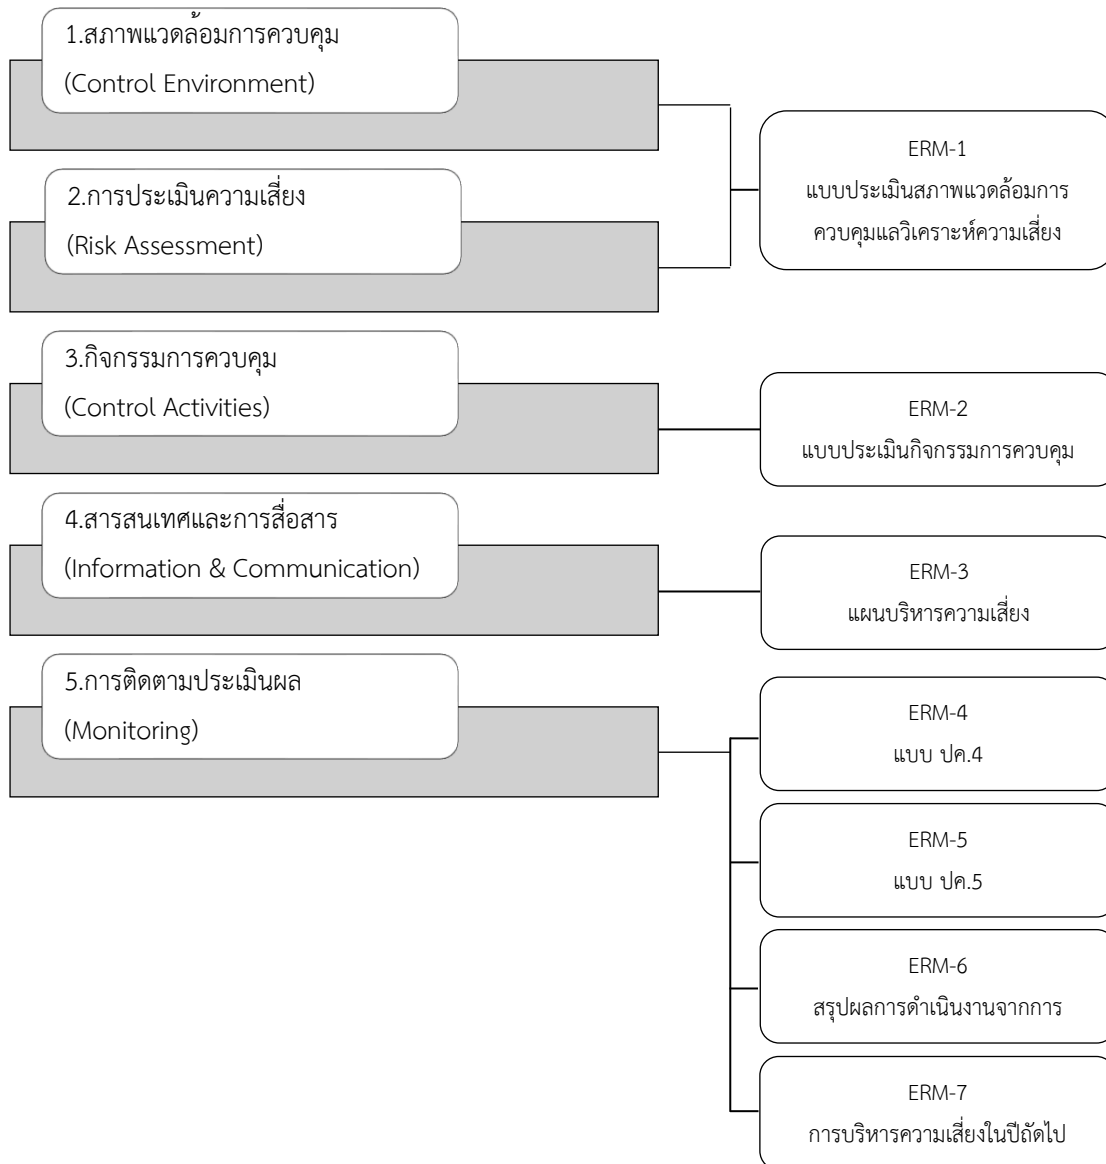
1.สภาพแวดล้อมการควบคุม
(Control Environment)

2.การประเมินความเสี่ยง
(Risk Assessment)

ERM-1
แบบประเมินสภาพแวดล้อมการควบคุมแลวิเคราะห์ความเสี่ยง

3.กิจกรรมการควบคุม
(Control Activities)

ERM-2
แบบประเมินกิจกรรมการควบคุม

4.สารสนเทศและการสื่อสาร
(Information & Communication)

ERM-3
แผนบริหารความเสี่ยง

5.การติดตามประเมินผล
(Monitoring)

ERM-4
แบบ ปค.4

ERM-5
แบบ ปค.5

ERM-6
สรุปผลการดำเนินงานจากการ

ERM-7
การบริหารความเสี่ยงในปีถัดไป